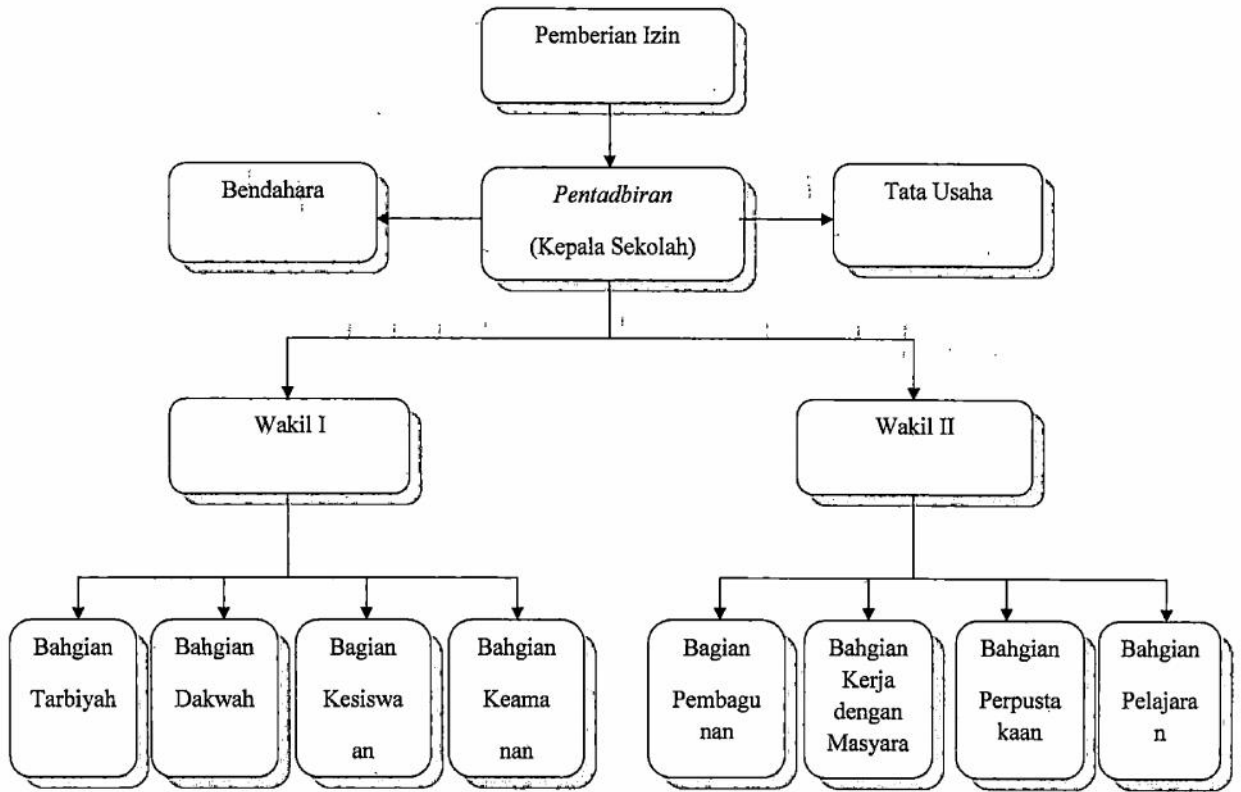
Pemberian Izin

Bendahara

Pentadbiran

(Kepala Sekolah)

Tata Usaha

Wakil I

Wakil II

Bahgian Tarbiyah

Bahgian Dakwah

Bagian Kesiswa an

Bahgian Keama nan

Bagian Pembagu nan

Bahgian Kerja dengan Masyara

Bahgian Perpusta kaan

Bahgian Pelajara n